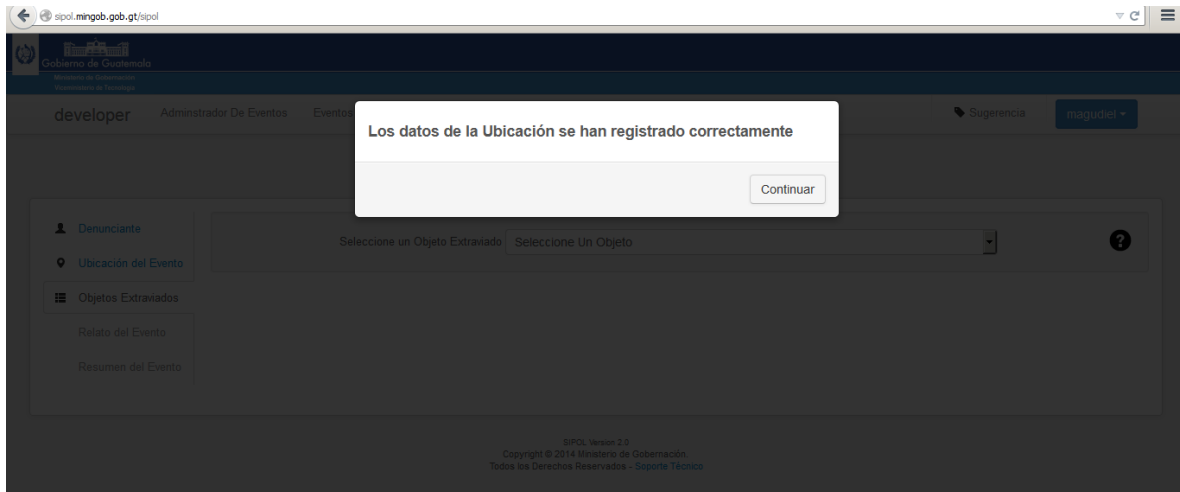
sipol.mingob.gob.gt/sipol

Gobierno de Guatemala
Ministerio de Gobernación
Viceministerio de Tecnología

developer Adminstrador De Eventos Eventos

Sugerencia magudiel

Los datos de la Ubicación se han registrado correctamente

Continuar

Denunciante
Ubicación del Evento
Objetos Extraviados
Relato del Evento
Resumen del Evento

Seleccione un Objeto Extraviado Seleccione Un Objeto

SIPOL Version 2.0
Copyright © 2014 Ministerio de Gobernación.
Todos los Derechos Reservados - Soporte Técnico